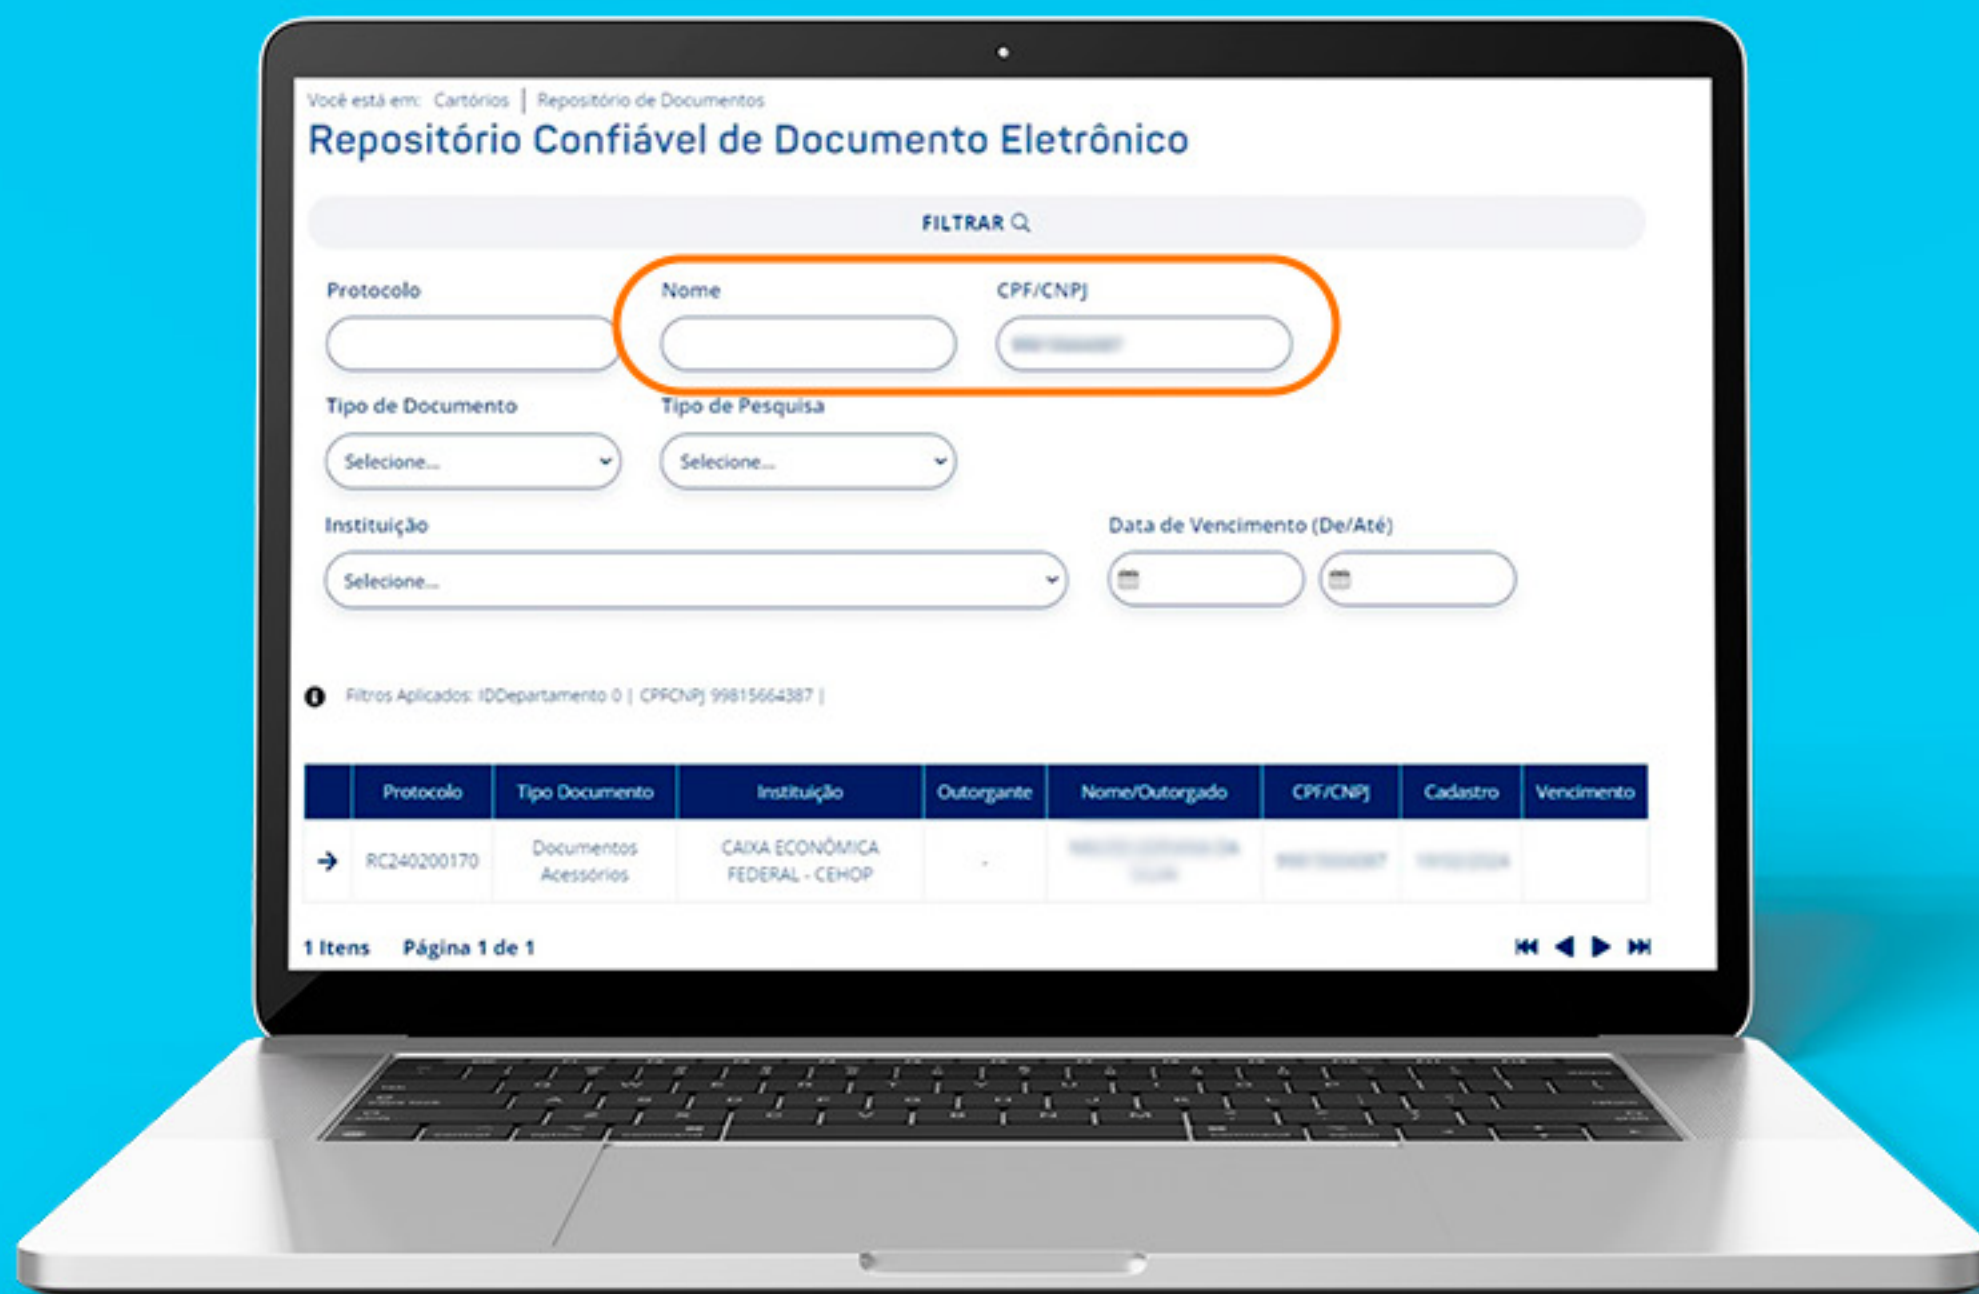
Você está em: Cartórios | Repositório de Documentos

Repositório Confiável de Documento Eletrônico

FILTRAR

Protocolo

Nome

CPF/CNPJ

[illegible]

Tipo de Documento

Selecione...

Tipo de Pesquisa

Selecione...

Instituição

Selecione...

Data de Vencimento (De/Até)

Filtros Aplicados: IDDepartamento 0 | CPFCNPJ 99815664387 |

|  | Protocolo | Tipo Documento | Instituição | Outorgante | Nome/Outorgado | CPF/CNPJ | Cadastro | Vencimento |
|---|---|---|---|---|---|---|---|---|
| → | RC240200170 | Documentos Acessórios | CAIXA ECONÔMICA FEDERAL - CEHOP | - | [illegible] | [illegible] | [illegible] |  |

1 Itens Página 1 de 1